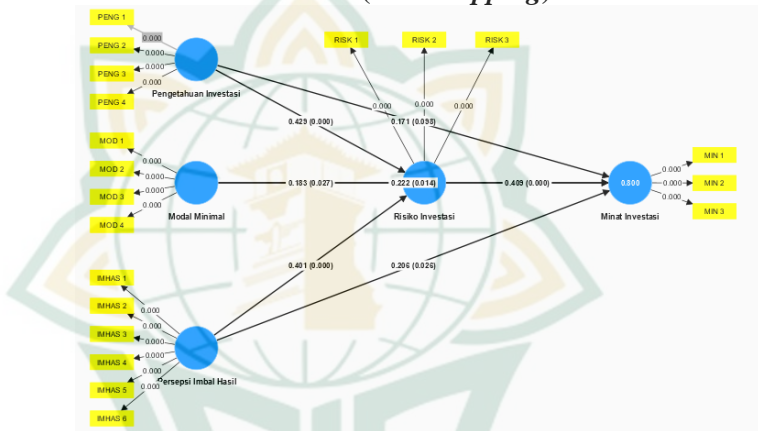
(... pping)

PENG 1
PENG 2
PENG 3
PENG 4
0.000
0.000
0.000
0.000
Pengetahuan Investasi

RISK 1
RISK 2
RISK 3
0.000
0.000
0.000

0.429 (0.000)
0.171 (0.038)

MOD 1
MOD 2
MOD 3
MOD 4
0.000
0.000
0.000
0.000
Modal Minimal
0.183 (0.027)
0.222 (0.014)
Risiko Investasi
0.409 (0.000)
0.000
Minat Investasi
MIN 1
MIN 2
MIN 3
0.000
0.000
0.000

0.401 (0.000)
0.206 (0.026)

IMHAS 1
IMHAS 2
IMHAS 3
IMHAS 4
IMHAS 5
IMHAS 6
0.000
0.000
0.000
0.000
0.000
0.000
Persepsi Imbal Hasil